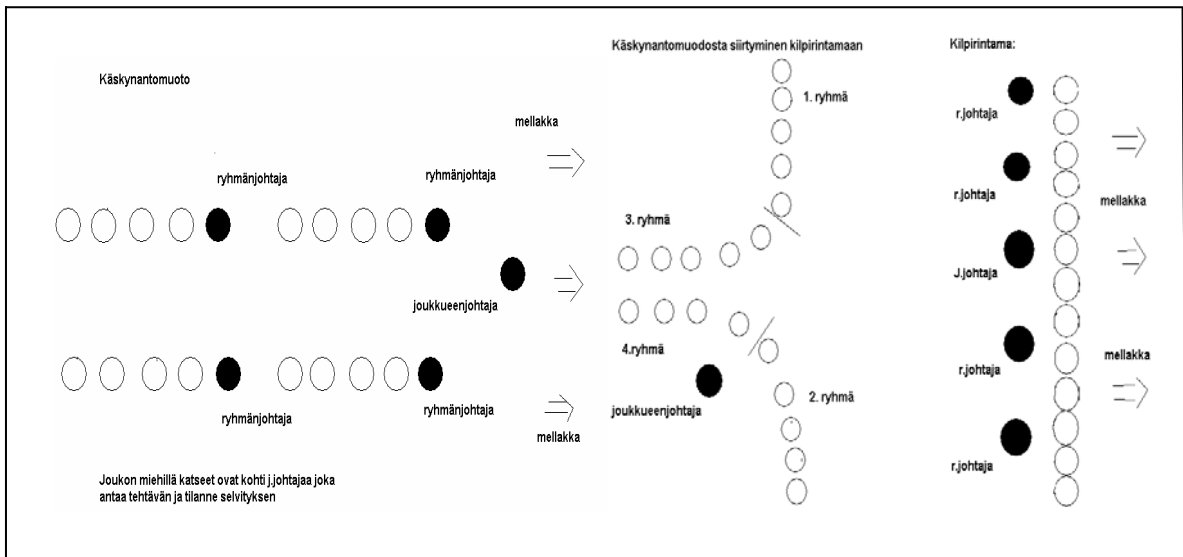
Käskynantomuoto

mellakka

ryhmänjohtaja

ryhmänjohtaja

joukkueenjohtaja

ryhmänjohtaja

ryhmänjohtaja

mellakka

Joukon miehillä katseet ovat kohti j.johtajaa joka antaa tehtävän ja tilanne selvityksen

Käskynantomuodosta siirtyminen kilpirintamaan

1. ryhmä

3. ryhmä

4.ryhmä

joukkueenjohtaja

2. ryhmä

Kilpirintama:

r.johtaja

r.johtaja

mellakka

J.johtaja

r.johtaja

mellakka

r.johtaja